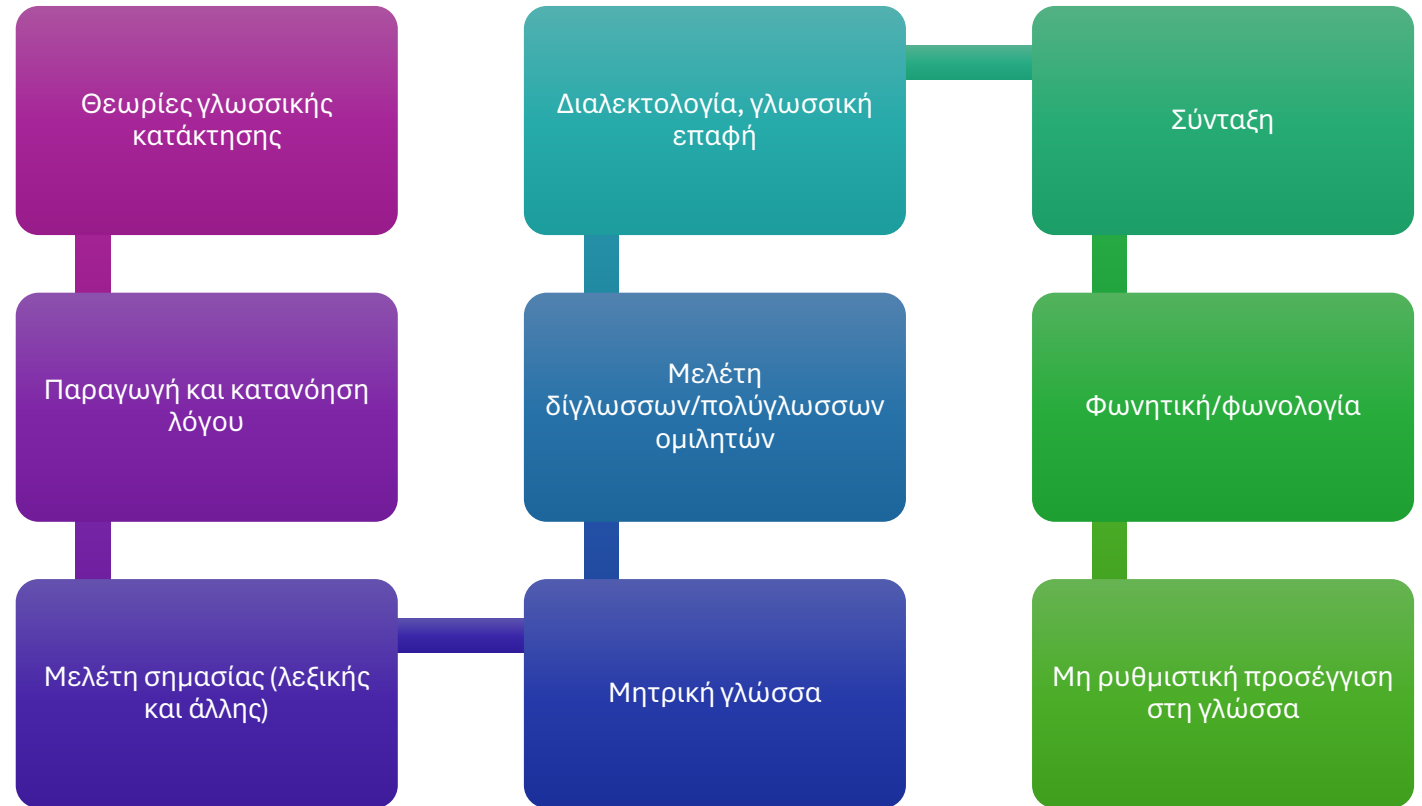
Θεωρίες γλωσσικής κατάκτησης

Παραγωγή και κατανόηση λόγου

Μελέτη σημασίας (λεξικής και άλλης)

Μητρική γλώσσα

Μελέτη δίγλωσσων/πολύγλωσσων ομιλητών

Διαλεκτολογία, γλωσσική επαφή

Σύνταξη

Φωνητική/φωνολογία

Μη ρυθμιστική προσέγγιση στη γλώσσα